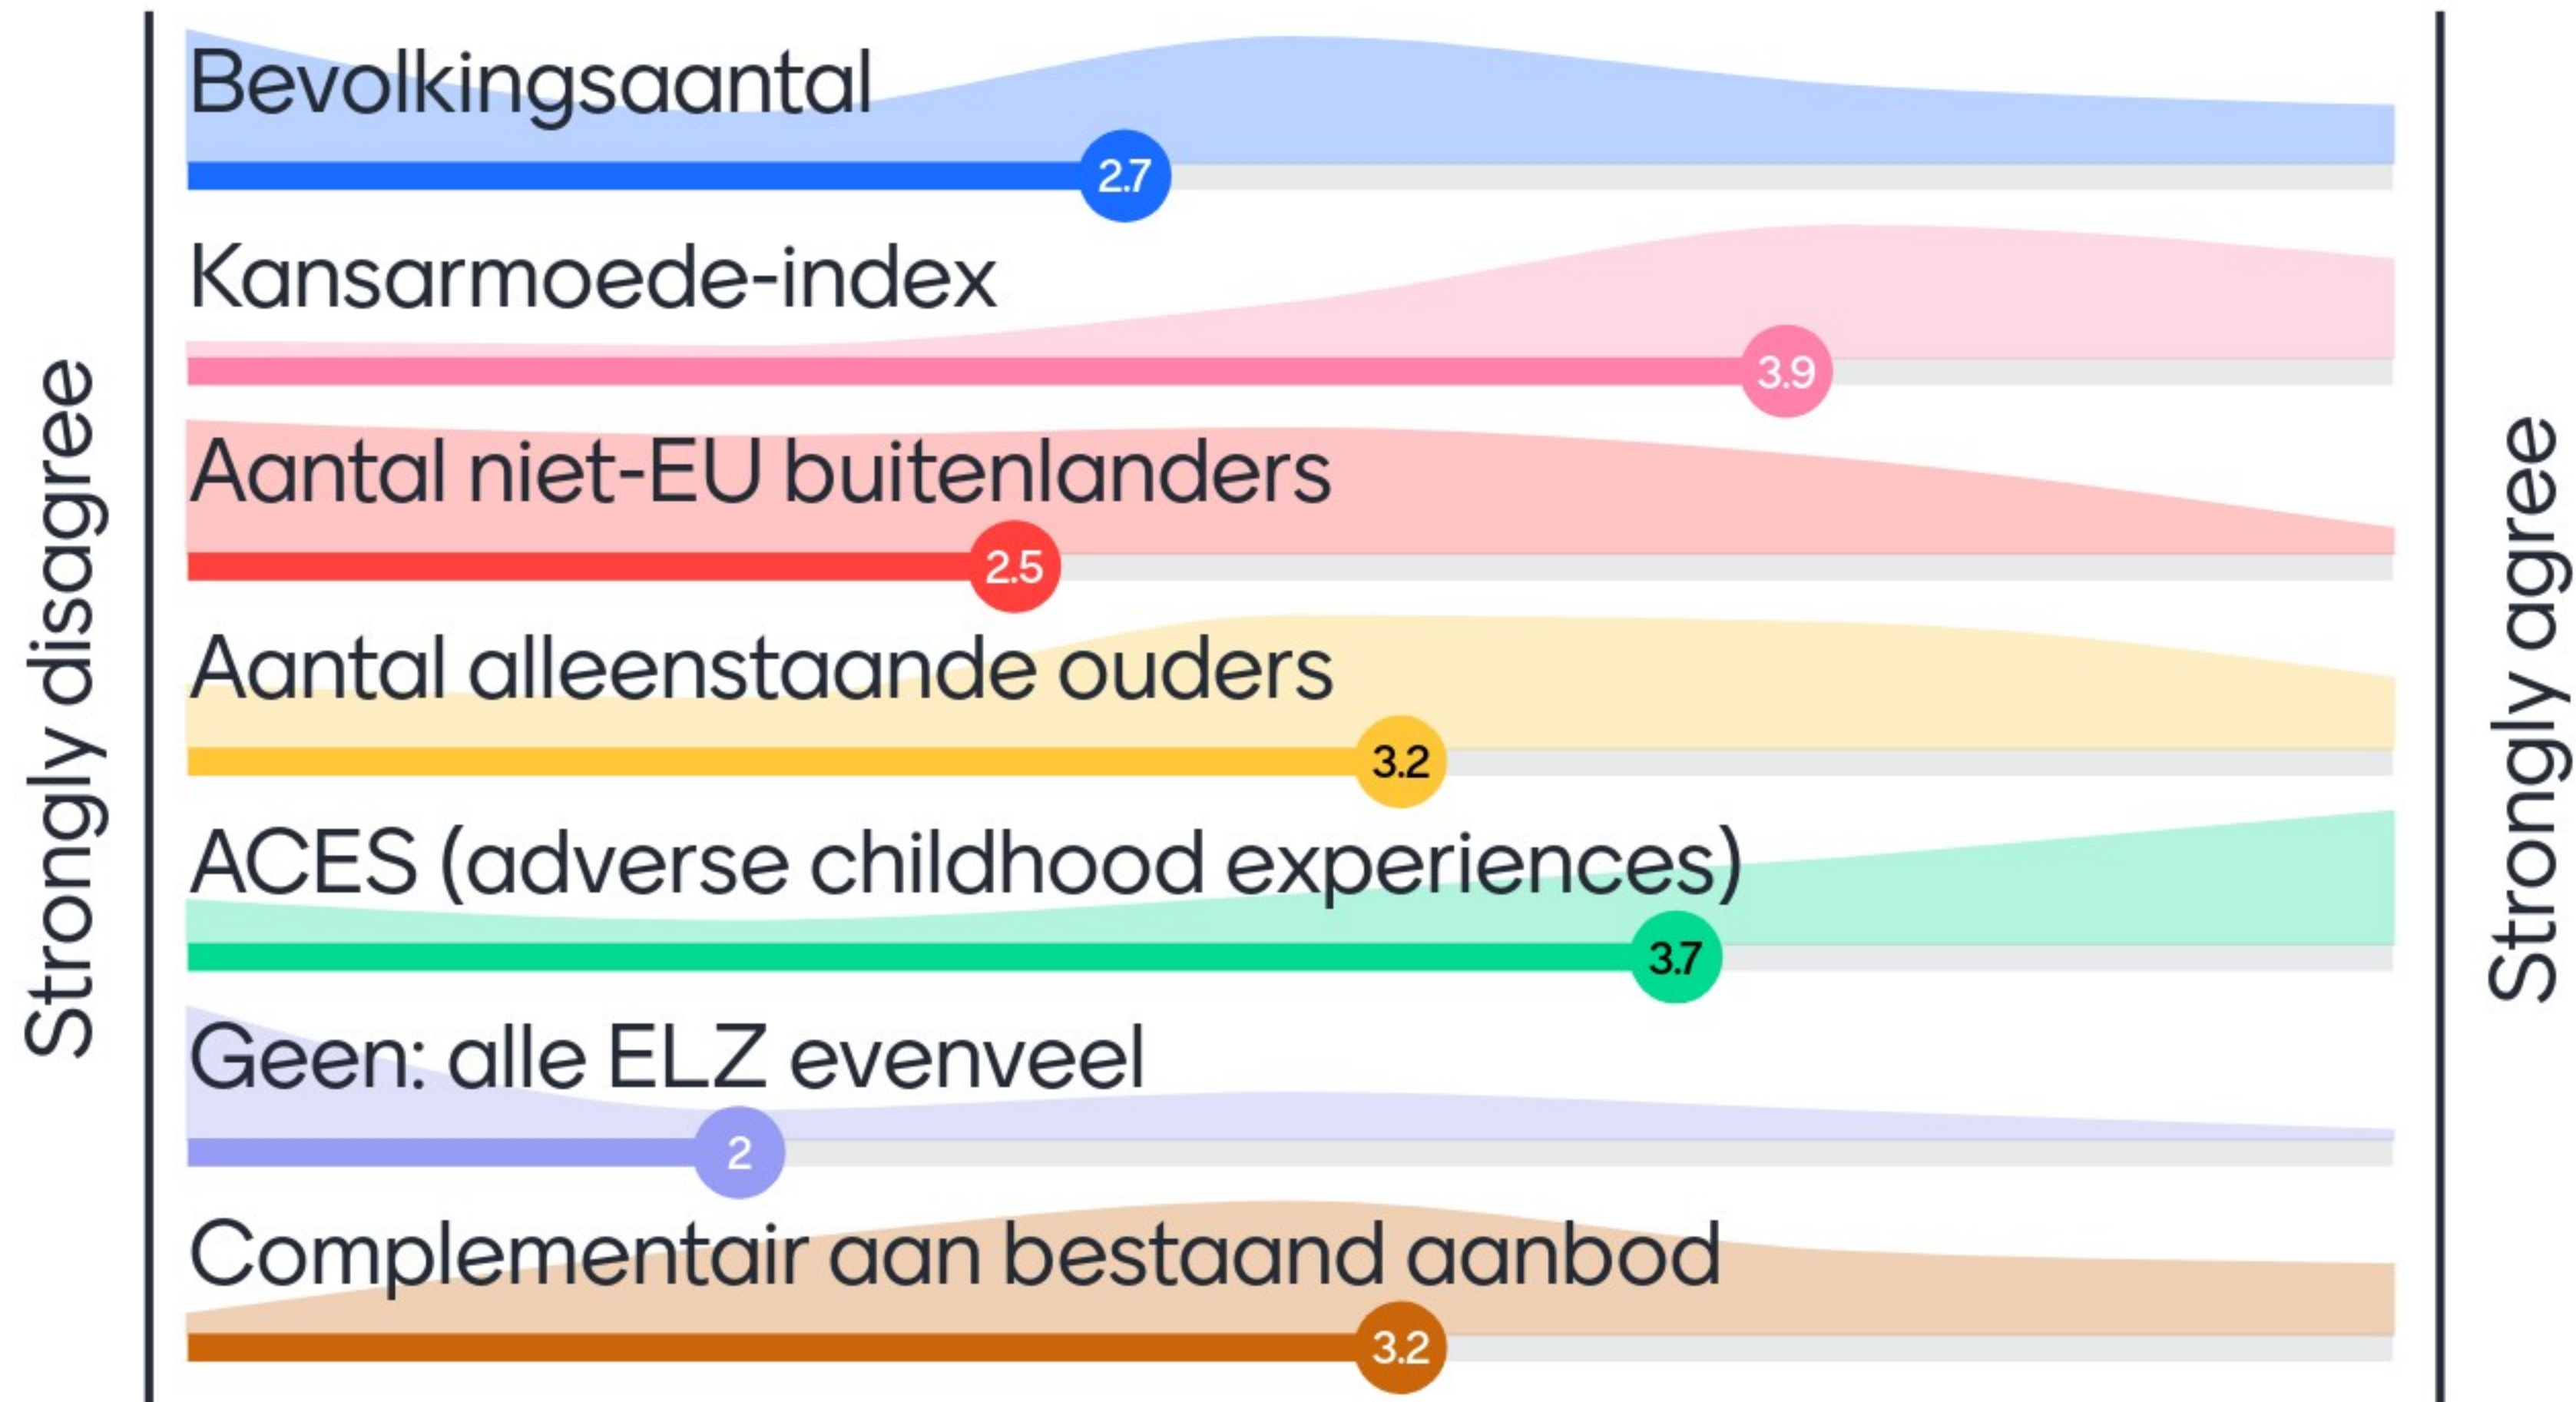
Strongly disagree

Bevolkingsaantal
2.7

Kansarmoede-index
3.9

Aantal niet-EU buitenlanders
2.5

Aantal alleenstaande ouders
3.2

ACES (adverse childhood experiences)
3.7

Geen: alle ELZ evenveel
2

Complementair aan bestaand aanbod
3.2

Strongly agree